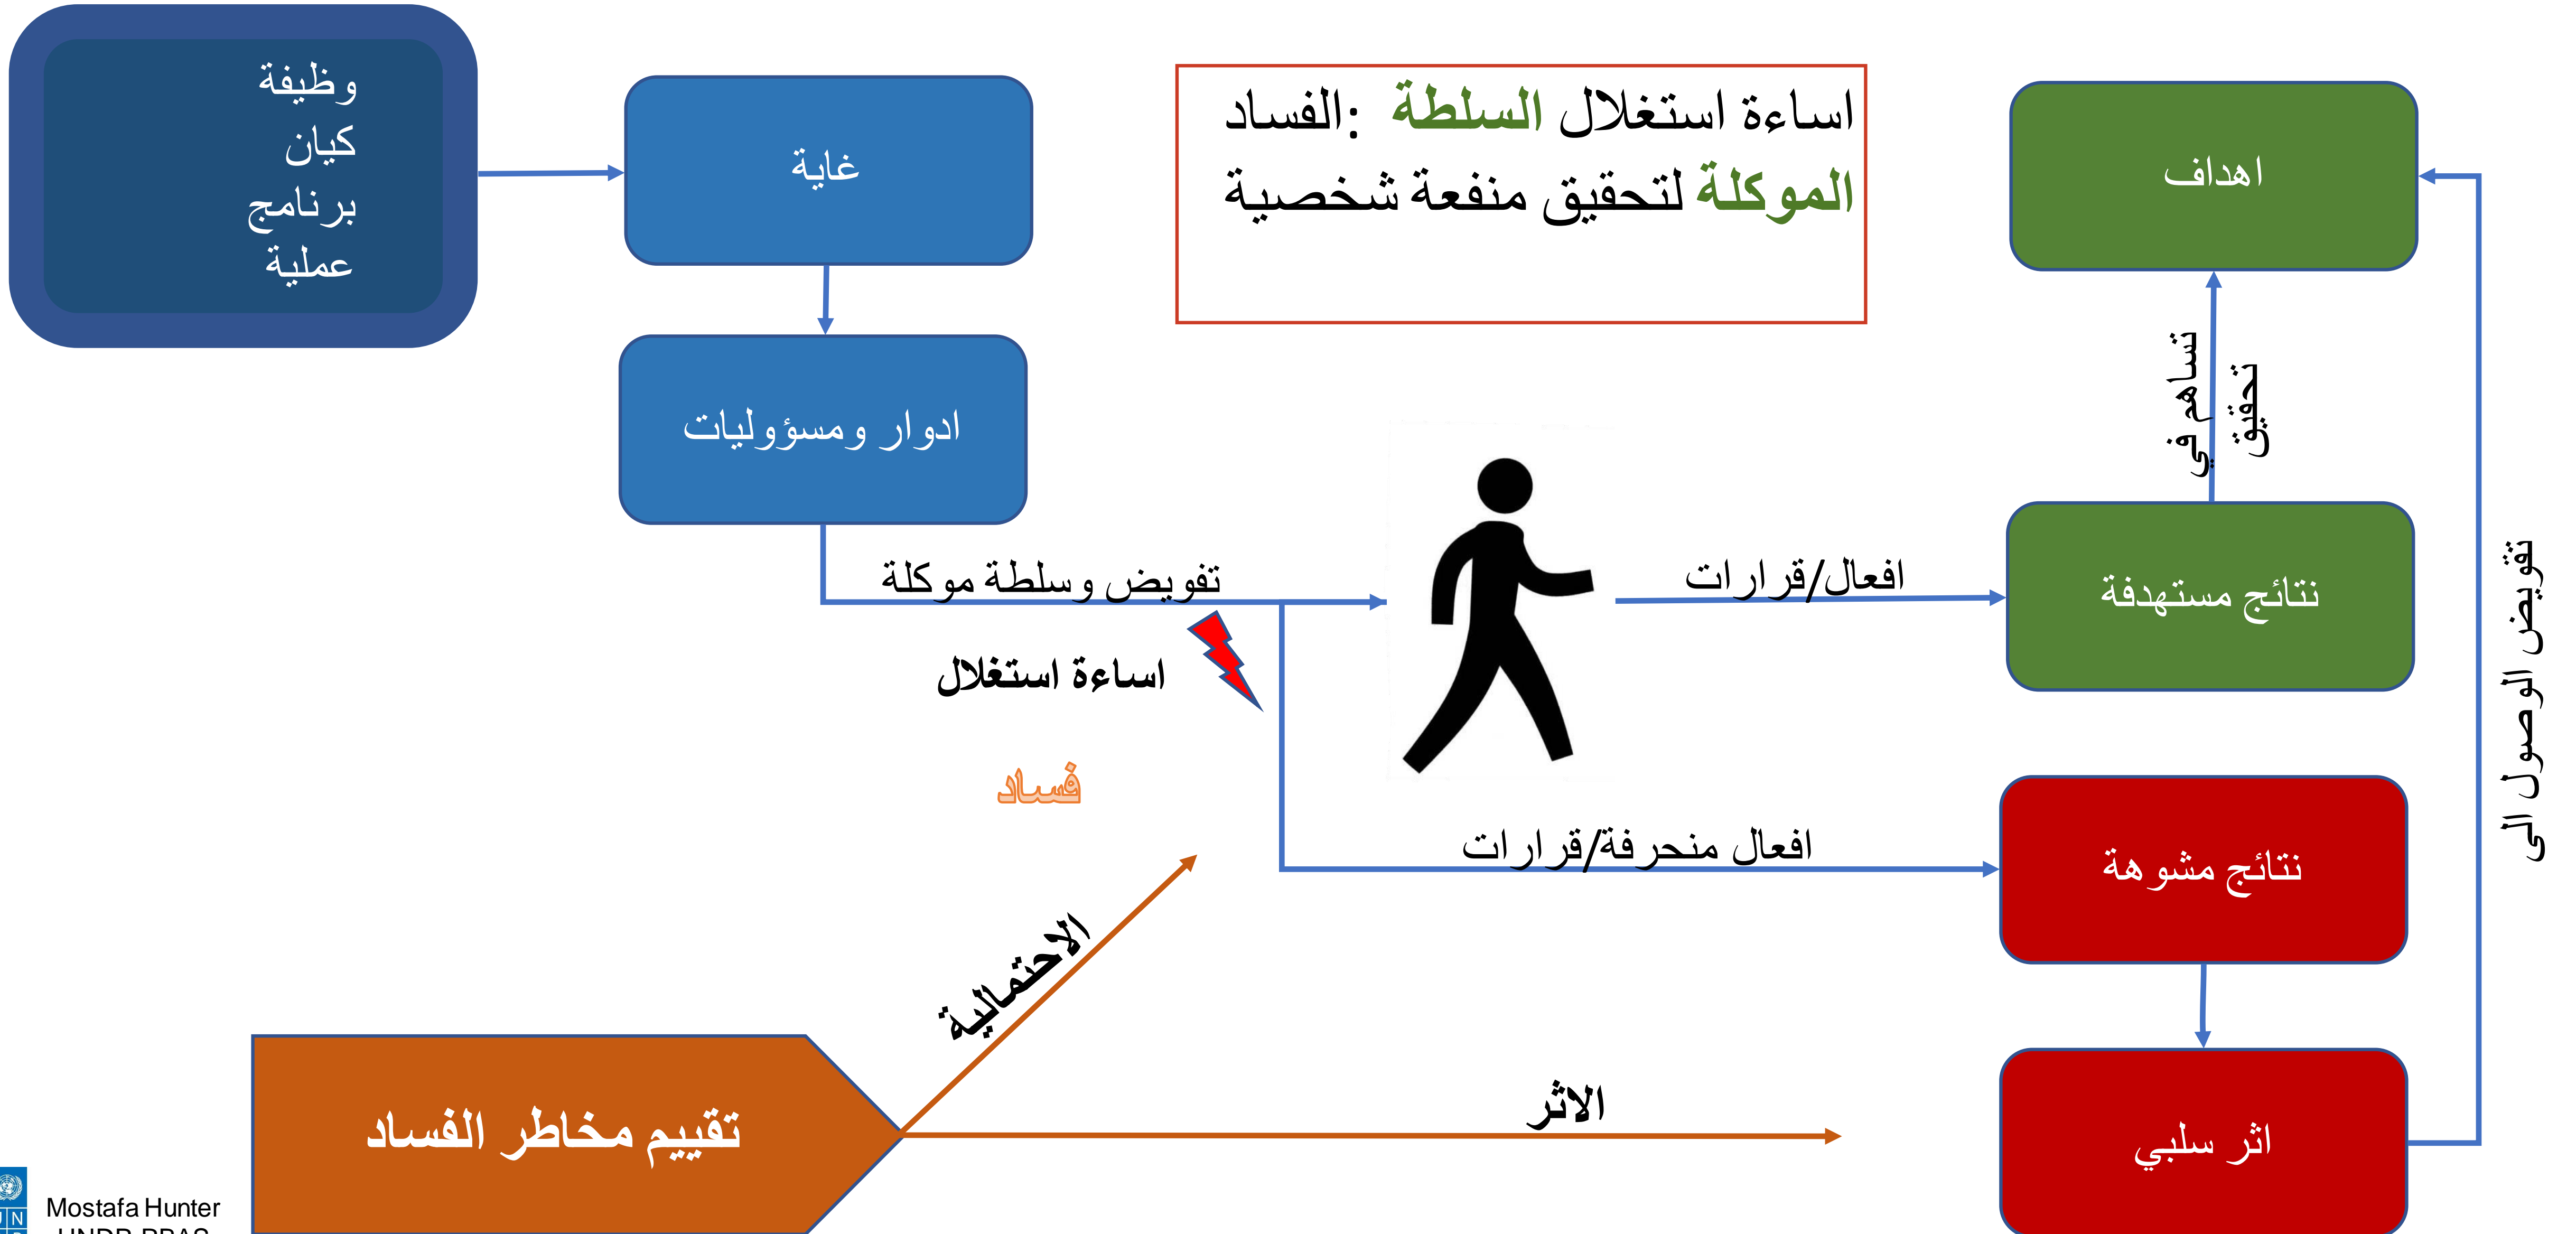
وظيفة
كيان
برنامج
عملية

غاية

ادوار ومسؤوليات

الفساد: اساءة استغلال السلطة الموكلة لتحقيق منفعة شخصية

اهداف

تساهم في تحقيق

نتائج مستهدفة

تفويض الوصول الى

تفويض وسلطة موكلة

افعال/قرارات

اساءة استغلال

فساد

افعال منحرفة/قرارات

نتائج مشوهة

الاحتمالية

اثر سلبي

الاثر

تقييم مخاطر الفساد

Mostafa Hunter
UNDP-RBAS